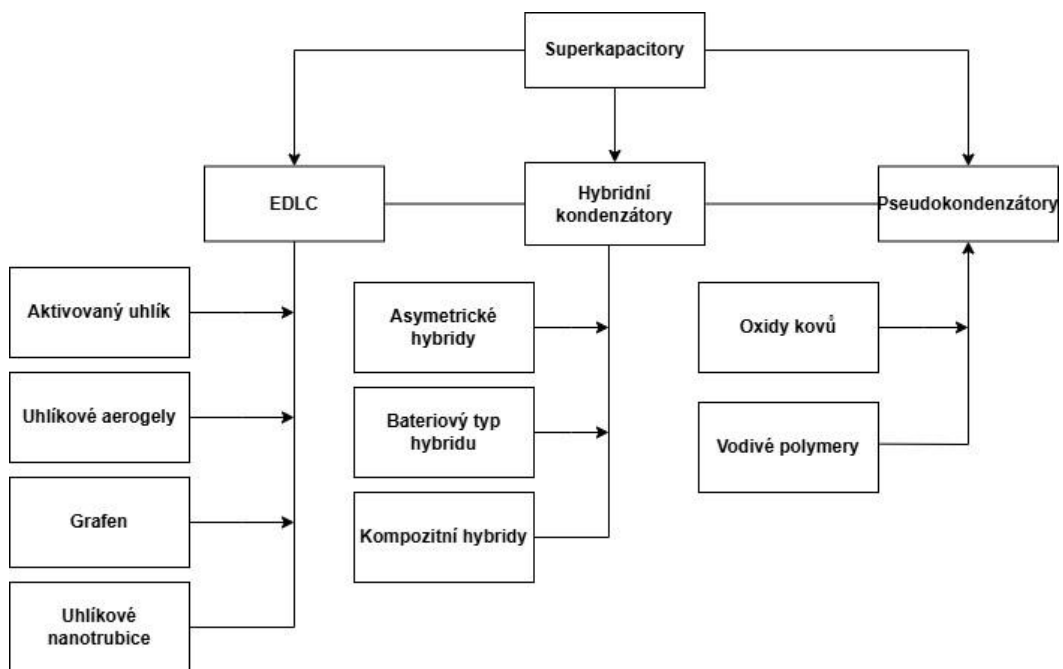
Superkapacitory

EDLC

Hybridní kondenzátory

Pseudokondenzátory

Aktivovaný uhlík

Uhlíkové aerogely

Grafen

Uhlíkové nanotrubice

Asymetrické hybridy

Bateriový typ hybridu

Kompozitní hybridy

Oxidy kovů

Vodivé polymery